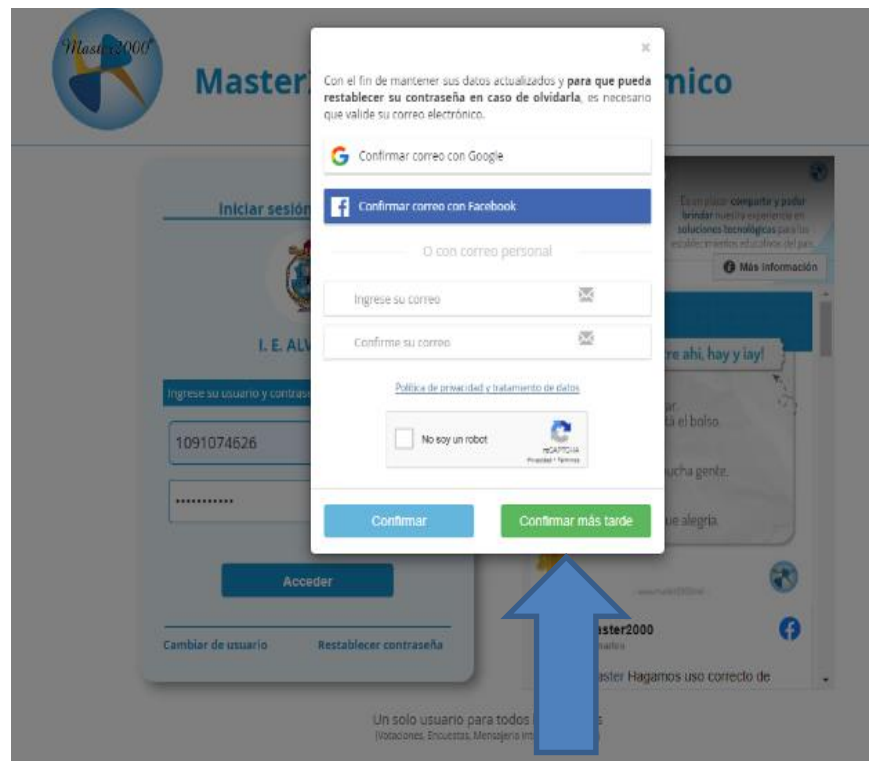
Master2000®

Master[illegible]mico

×

Con el fin de mantener sus datos actualizados y **para que pueda restablecer su contraseña en caso de olvidarla**, es necesario que valide su correo electrónico.

Confirmar correo con Google

Confirmar correo con Facebook

O con correo personal

Ingrese su correo

Confirme su correo

Política de privacidad y tratamiento de datos

No soy un robot

reCAPTCHA
Privacidad - Términos

Confirmar

Confirmar más tarde

Iniciar sesión

I. E. ALV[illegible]

Ingrese su usuario y contras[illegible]

1091074626

...........

Acceder

Cambiar de usuario

Restablecer contraseña

Un solo usuario para todos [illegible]
(Votaciones, Encuestas, Mensajería in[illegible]

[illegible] compartir y poder brindar nuestra experiencia en soluciones tecnológicas para los establecimientos educativos del país.

Más información

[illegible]re ahí, hay y ¡ay!

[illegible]ar.
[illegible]a el bolso.

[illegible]ucha gente.

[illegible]ue alegría.

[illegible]ster2000

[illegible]aster Hagamos uso correcto de